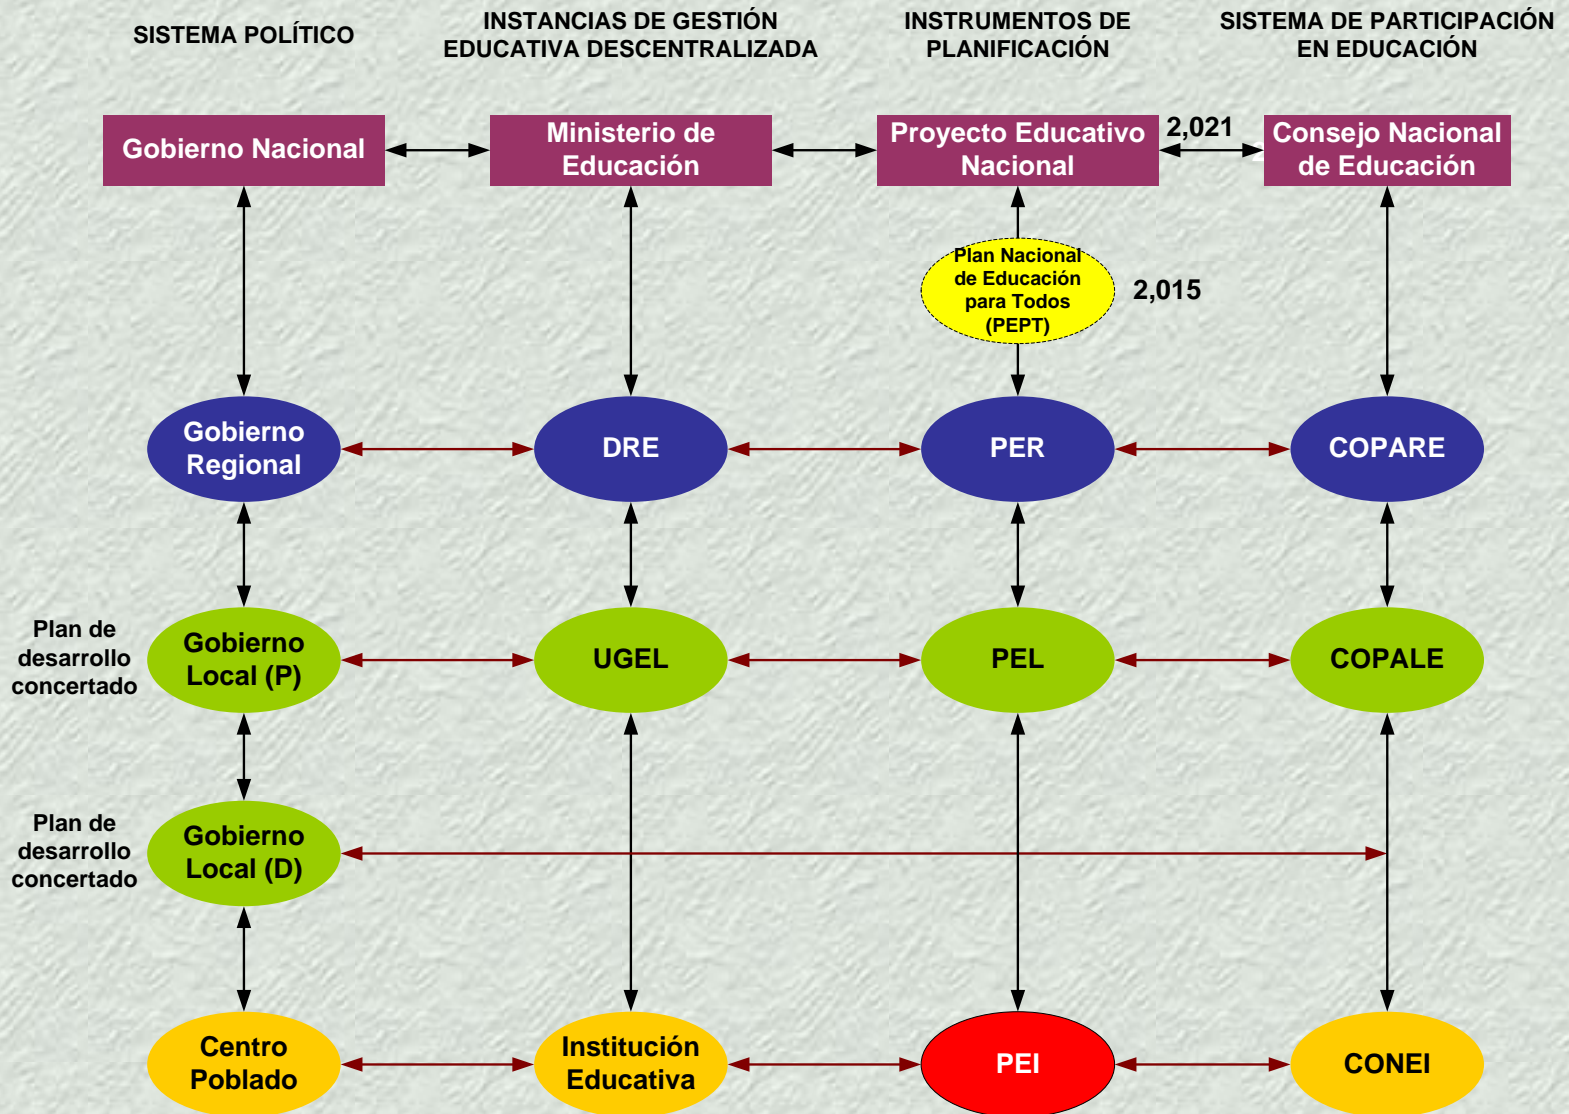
SISTEMA POLÍTICO

INSTANCIAS DE GESTIÓN EDUCATIVA DESCENTRALIZADA

INSTRUMENTOS DE PLANIFICACIÓN

SISTEMA DE PARTICIPACIÓN EN EDUCACIÓN

Gobierno Nacional

Ministerio de Educación

Proyecto Educativo Nacional

2,021

Consejo Nacional de Educación

Plan Nacional de Educación para Todos (PEPT)

2,015

Gobierno Regional

DRE

PER

COPARE

Plan de desarrollo concertado

Gobierno Local (P)

UGEL

PEL

COPALE

Plan de desarrollo concertado

Gobierno Local (D)

Centro Poblado

Institución Educativa

PEI

CONEI